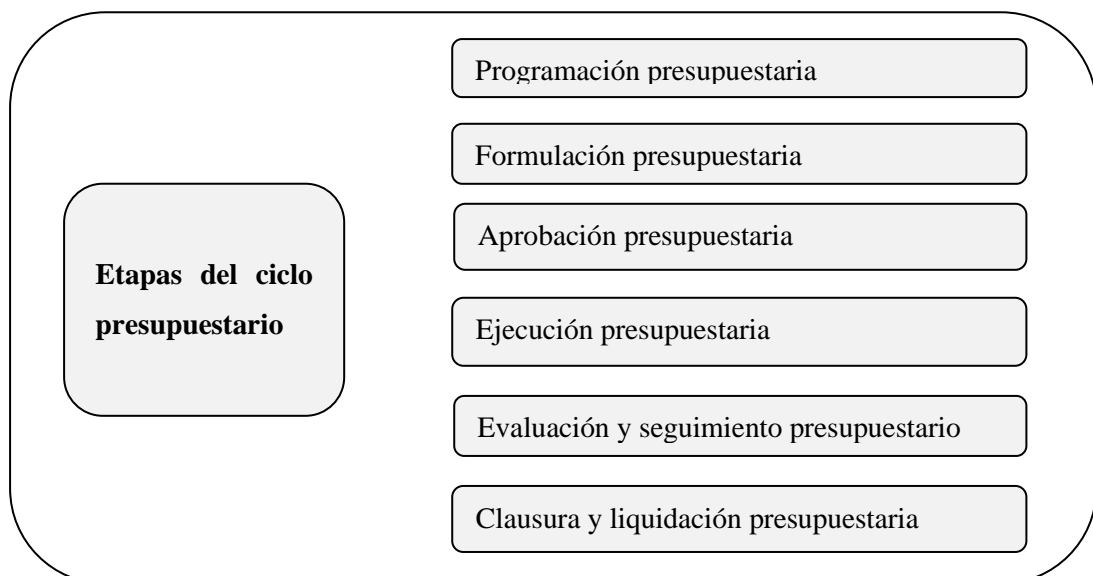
Etapas del ciclo presupuestario

Programación presupuestaria

Formulación presupuestaria

Aprobación presupuestaria

Ejecución presupuestaria

Evaluación y seguimiento presupuestario

Clausura y liquidación presupuestaria